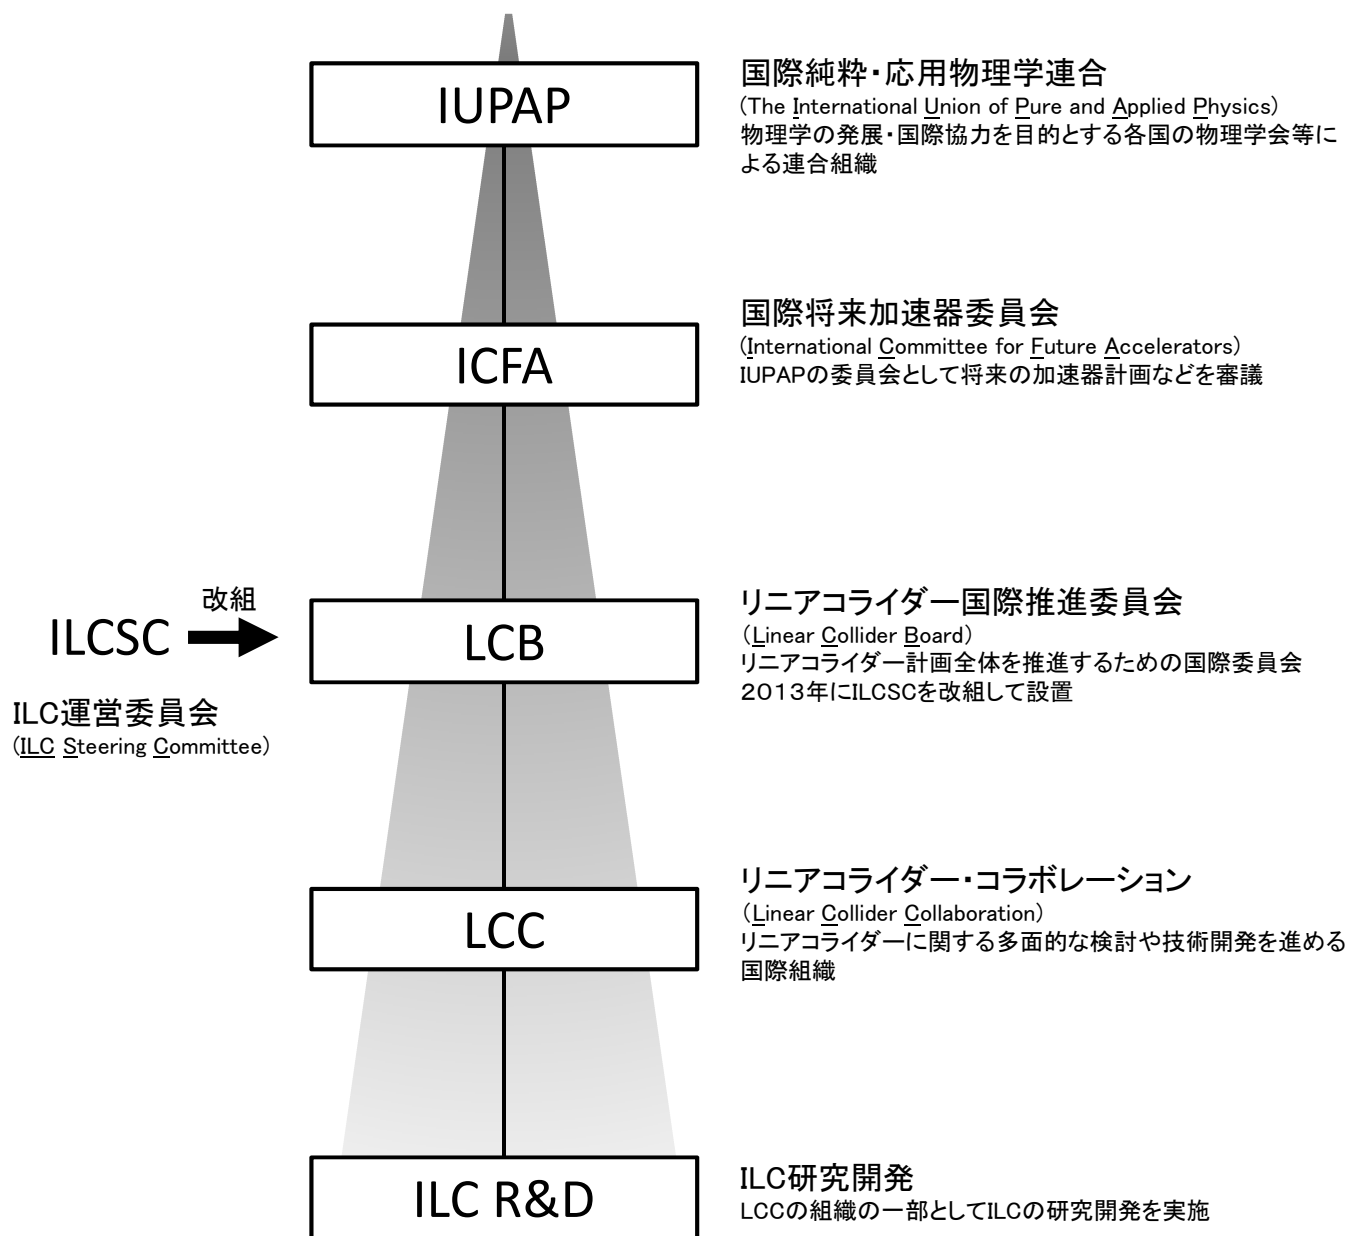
IUPAP

国際純粋・応用物理学連合
(The International Union of Pure and Applied Physics)
物理学の発展・国際協力を目的とする各国の物理学会等による連合組織

ICFA

国際将来加速器委員会
(International Committee for Future Accelerators)
IUPAPの委員会として将来の加速器計画などを審議

改組
ILCSC

ILC運営委員会
(ILC Steering Committee)

LCB

リニアコライダー国際推進委員会
(Linear Collider Board)
リニアコライダー計画全体を推進するための国際委員会
2013年にILCSCを改組して設置

LCC

リニアコライダー・コラボレーション
(Linear Collider Collaboration)
リニアコライダーに関する多面的な検討や技術開発を進める国際組織

ILC R&D

ILC研究開発
LCCの組織の一部としてILCの研究開発を実施